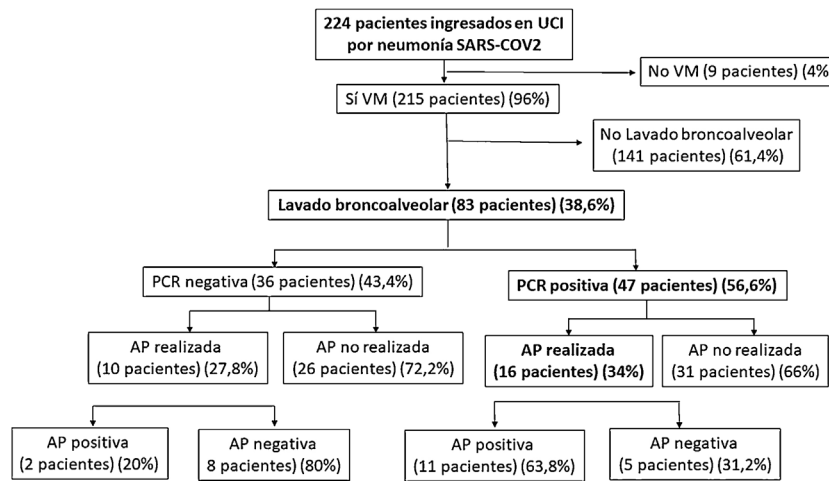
224 pacientes ingresados en UCI por neumonía SARS-COV2

No VM (9 pacientes) (4%

Sí VM (215 pacientes) (96%)

No Lavado broncoalveolar (141 pacientes) (61,4%)

Lavado broncoalveolar (83 pacientes) (38,6%)

PCR negativa (36 pacientes) (43,4%)

PCR positiva (47 pacientes) (56,6%)

AP realizada (10 pacientes) (27,8%)

AP no realizada (26 pacientes) (72,2%)

AP realizada (16 pacientes) (34%)

AP no realizada (31 pacientes) (66%)

AP positiva (2 pacientes) (20%)

AP negativa 8 pacientes) (80%)

AP positiva (11 pacientes) (63,8%)

AP negativa (5 pacientes) (31,2%)